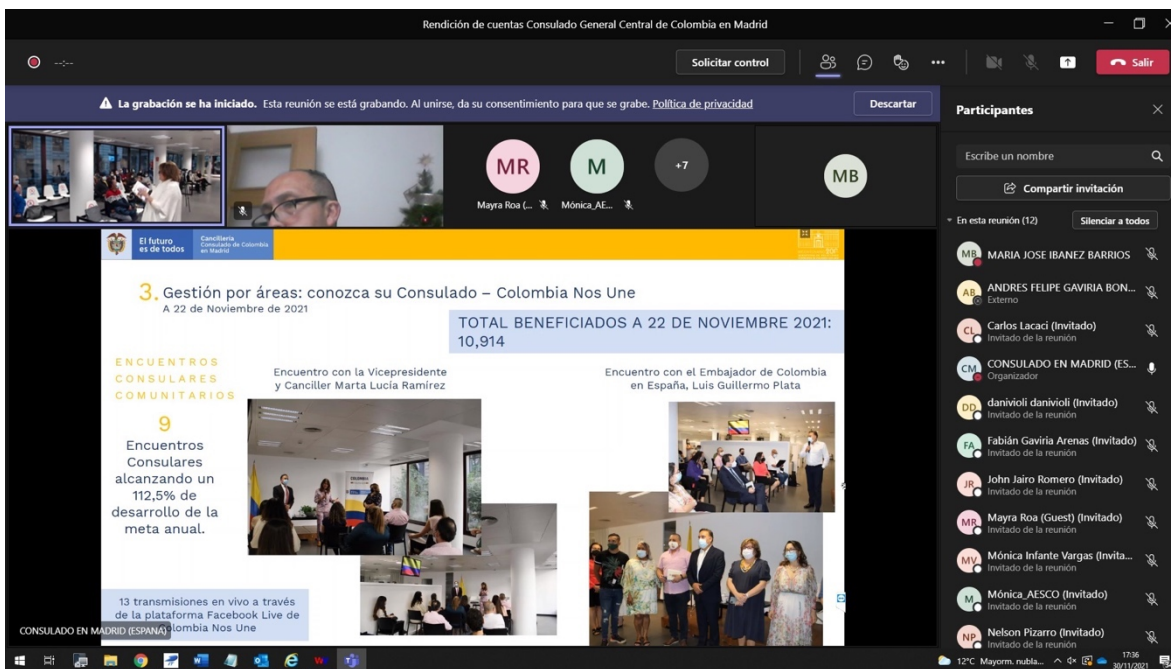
Rendición de cuentas Consulado General Central de Colombia en Madrid

Solicitar control

Salir

La grabación se ha iniciado. Esta reunión se está grabando. Al unirse, da su consentimiento para que se grabe. Política de privacidad

Descartar

MR
Mayra Roa (...

M
Mónica_AE...

+7

MB

El futuro es de todos

Cancillería Consulado de Colombia en Madrid

3. Gestión por áreas: conozca su Consulado – Colombia Nos Une
A 22 de Noviembre de 2021

TOTAL BENEFICIADOS A 22 DE NOVIEMBRE 2021: 10,914

ENCUENTROS CONSULARES COMUNITARIOS

9
Encuentros Consulares alcanzando un 112,5% de desarrollo de la meta anual.

Encuentro con la Vicepresidente y Canciller Marta Lucía Ramírez

Encuentro con el Embajador de Colombia en España, Luis Guillermo Plata

13 transmisiones en vivo a través de la plataforma Facebook Live de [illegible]olombia Nos Une

CONSULADO EN MADRID (ESPAÑA)

Participantes

Escribe un nombre

Compartir invitación

En esta reunión (12)

Silenciar a todos

MB MARIA JOSE IBANEZ BARRIOS

AB ANDRES FELIPE GAVIRIA BON...
Externo

CL Carlos Lacaci (Invitado)
Invitado de la reunión

CM CONSULADO EN MADRID (ES...
Organizador

DD danivioli danivioli (Invitado)
Invitado de la reunión

FA Fabián Gaviria Arenas (Invitado)
Invitado de la reunión

JR John Jairo Romero (Invitado)
Invitado de la reunión

MR Mayra Roa (Guest) (Invitado)
Invitado de la reunión

MV Mónica Infante Vargas (Invita...
Invitado de la reunión

M Mónica_AESCO (Invitado)
Invitado de la reunión

NP Nelson Pizarro (Invitado)
Invitado de la reunión

12°C Mayorm. nubla...

17:36
30/11/2021